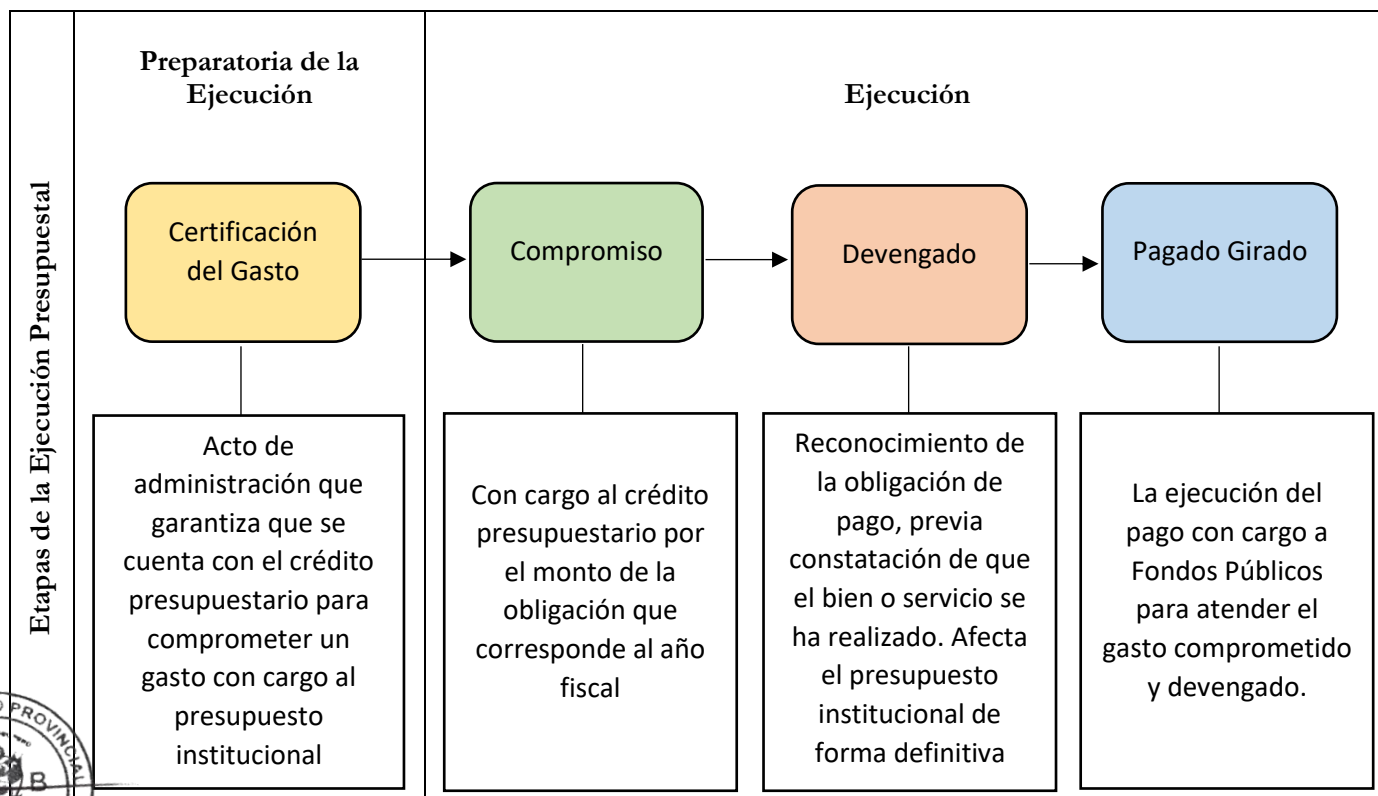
Etapas de la Ejecución Presupuestal

Preparatoria de la Ejecución

Ejecución

Certificación del Gasto

Compromiso

Devengado

Pagado Girado

Acto de administración que garantiza que se cuenta con el crédito presupuestario para comprometer un gasto con cargo al presupuesto institucional

Con cargo al crédito presupuestario por el monto de la obligación que corresponde al año fiscal

Reconocimiento de la obligación de pago, previa constatación de que el bien o servicio se ha realizado. Afecta el presupuesto institucional de forma definitiva

La ejecución del pago con cargo a Fondos Públicos para atender el gasto comprometido y devengado.

PROVINCIAL